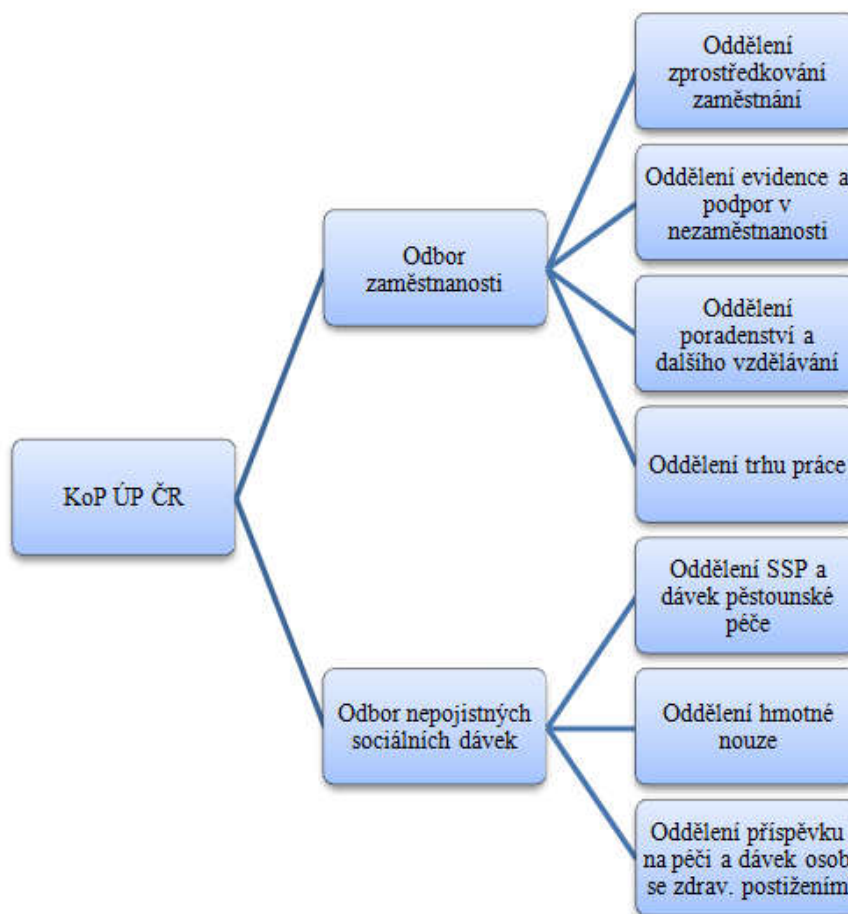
KoP ÚP ČR

Odbor zaměstnanosti

Oddělení zprostředkování zaměstnání

Oddělení evidence a podpor v nezaměstnanosti

Oddělení poradenství a dalšího vzdělávání

Oddělení trhu práce

Odbor nepojistných sociálních dávek

Oddělení SSP a dávek pěstounské péče

Oddělení hmotné nouze

Oddělení příspěvku na péči a dávek osob se zdrav. postižením